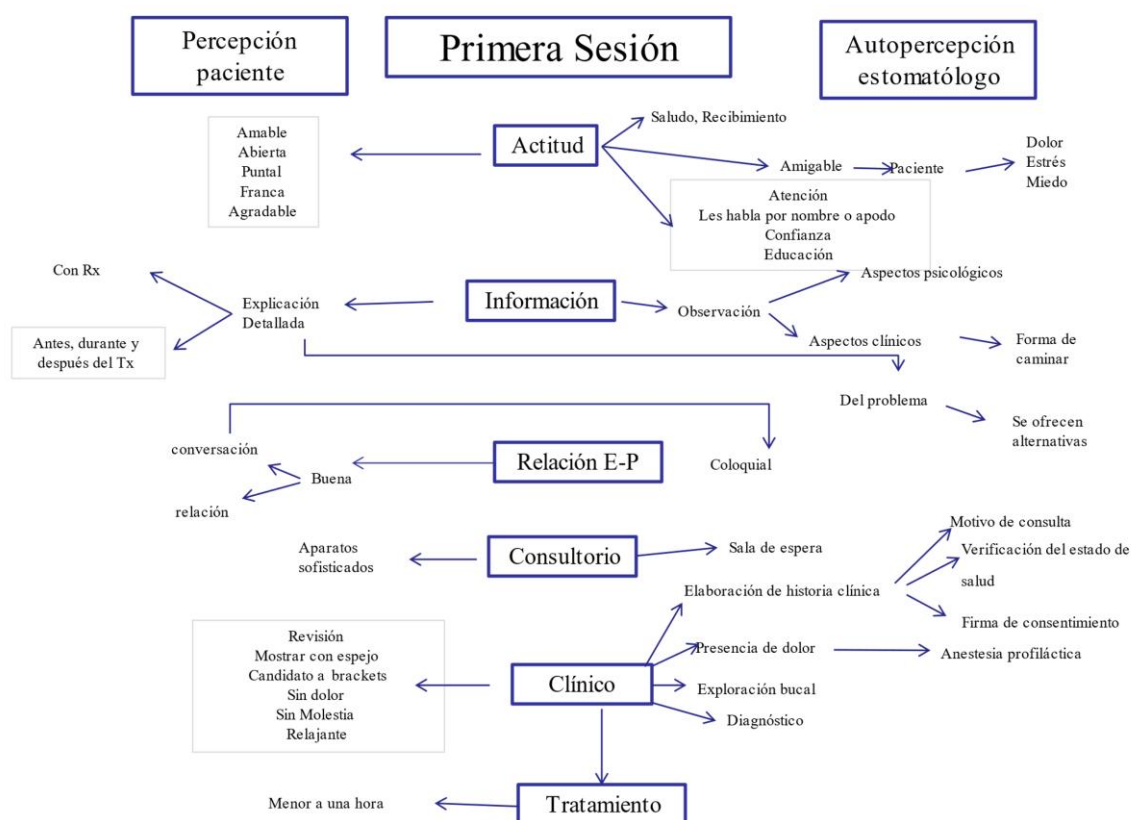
Percepción paciente

Primera Sesión

Autopercepción estomatólogo

Amable
Abierta
Puntal
Franca
Agradable

Actitud

Saludo, Recibimiento

Amigable

Paciente

Dolor
Estrés
Miedo

Atención
Les habla por nombre o apodo
Confianza
Educación

Con Rx

Explicación
Detallada

Antes, durante y después del Tx

Información

Observación

Aspectos psicológicos

Aspectos clínicos

Forma de caminar

Del problema

Se ofrecen alternativas

conversación

Buena

relación

Relación E-P

Coloquial

Aparatos sofisticados

Consultorio

Sala de espera

Elaboración de historia clínica

Motivo de consulta

Verificación del estado de salud

Firma de consentimiento

Revisión
Mostrar con espejo
Candidato a brackets
Sin dolor
Sin Molestia
Relajante

Clínico

Presencia de dolor

Anestesia profiláctica

Exploración bucal

Diagnóstico

Menor a una hora

Tratamiento